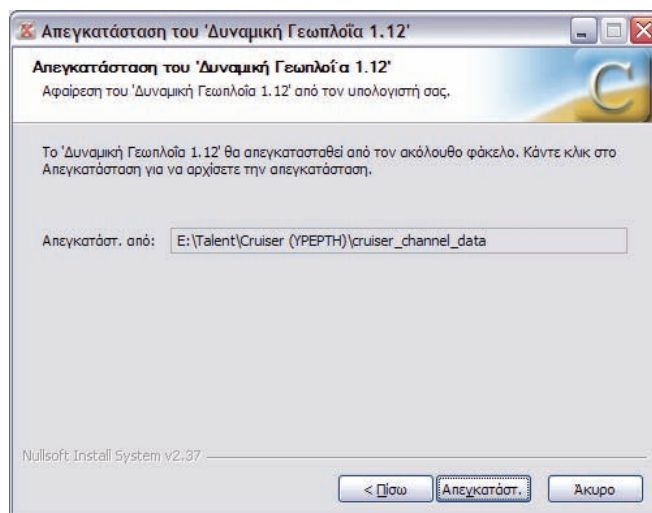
Απεγκατάσταση του 'Δυναμική Γεωπλοΐα 1.12'

Απεγκατάσταση του 'Δυναμική Γεωπλοΐα 1.12'

Αφαίρεση του 'Δυναμική Γεωπλοΐα 1.12' από τον υπολογιστή σας.

Το 'Δυναμική Γεωπλοΐα 1.12' θα απεγκατασταθεί από τον ακόλουθο φάκελο. Κάντε κλικ στο Απεγκατάσταση για να αρχίσετε την απεγκατάσταση.

Απεγκατάστ. από: E:\Talent\Cruiser (YPEPTH)\cruiser_channel_data

Nullsoft Install System v2.37

< Πίσω | Απεγκατάστ. | Άκυρο